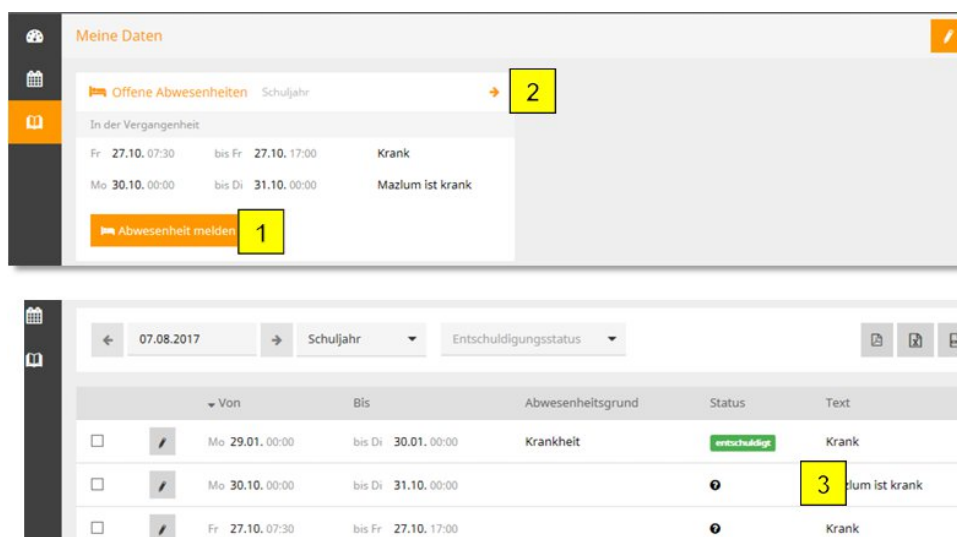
Meine Daten

Offene Abwesenheiten Schuljahr

2

In der Vergangenheit

| | | |
|---|---|---|
| Fr 27.10. 07:30 | bis Fr 27.10. 17:00 | Krank |
| Mo 30.10. 00:00 | bis Di 31.10. 00:00 | Mazlum ist krank |

Abwesenheit melden 1

07.08.2017 Schuljahr Entschuldigungsstatus

| | | Von | Bis | Abwesenheitsgrund | Status | Text |
|---|---|---|---|---|---|---|
| ☐ | | Mo 29.01. 00:00 | bis Di 30.01. 00:00 | Krankheit | entschuldigt | Krank |
| ☐ | | Mo 30.10. 00:00 | bis Di 31.10. 00:00 | | | 3 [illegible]zlum ist krank |
| ☐ | | Fr 27.10. 07:30 | bis Fr 27.10. 17:00 | | | Krank |